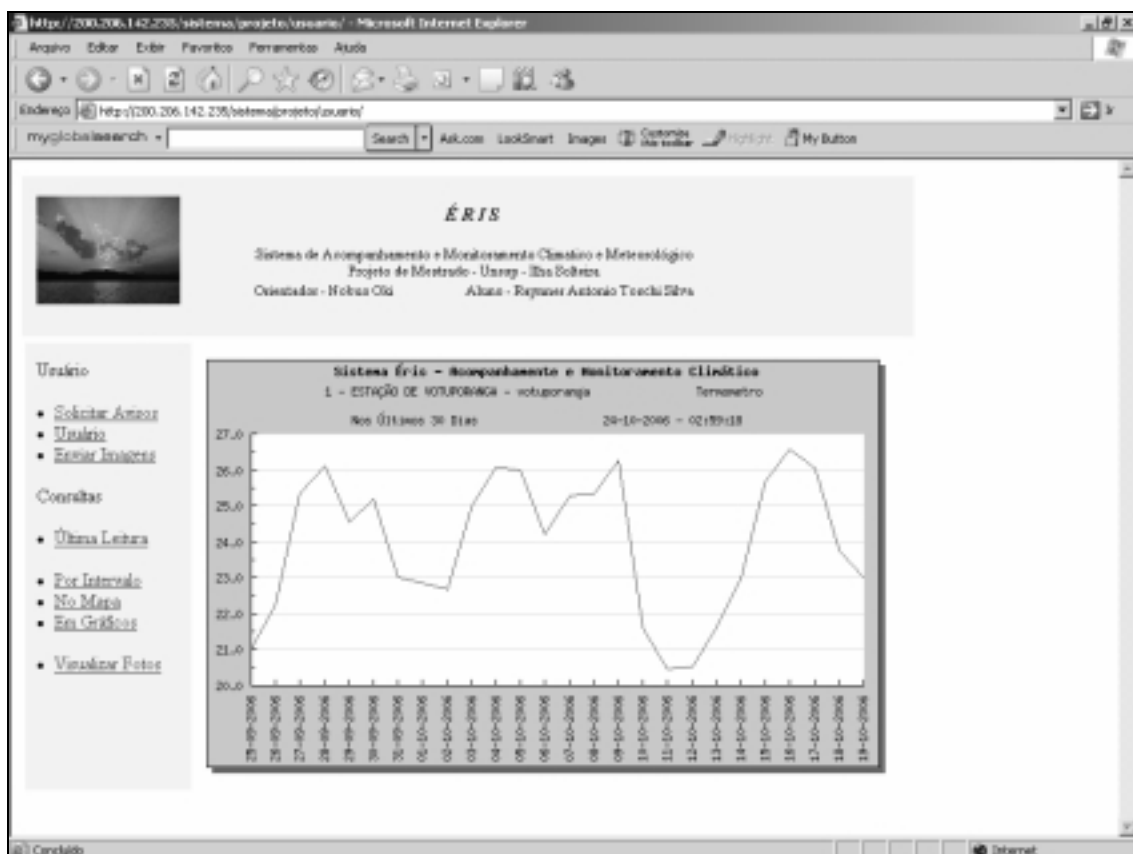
http://200.206.142.238/sistema/projeto/usuario/ - Microsoft Internet Explorer

Arquivo Editar Exibir Favoritos Ferramentas Ajuda

Endereço http://200.206.142.238/sistema/projeto/usuario/

myglobalsearch Search Ask.com LookSmart Images Customize this toolbar Highlight My Button

ÉRIS

Sistema de Acompanhamento e Monitoramento Climático e Meteorológico
Projeto de Mestrado - Unesp - Ilha Solteira
Orientador - Nobuo Oki Aluno - Reynner Antonio Tocchi Silva

Usuário

• Solicitar Avisos
• Usuário
• Enviar Imagens

Consultas

• Última Leitura

• Por Intervalo
• No Mapa
• Em Gráficos

• Visualizar Fotos

Sistema Éris - Acompanhamento e Monitoramento Climático
1 - ESTAÇÃO DE VOTUPORANGA - votuporanga Termometro
Nos Últimos 30 Dias 29-10-2006 - 02:59:18

27.0
26.0
25.0
24.0
23.0
22.0
21.0
20.0

25-09-2006 26-09-2006 27-09-2006 28-09-2006 29-09-2006 30-09-2006 01-10-2006 02-10-2006 03-10-2006 04-10-2006 05-10-2006 06-10-2006 07-10-2006 08-10-2006 09-10-2006 11-10-2006 12-10-2006 13-10-2006 14-10-2006 15-10-2006 16-10-2006 17-10-2006 18-10-2006 19-10-2006

Concluído Internet